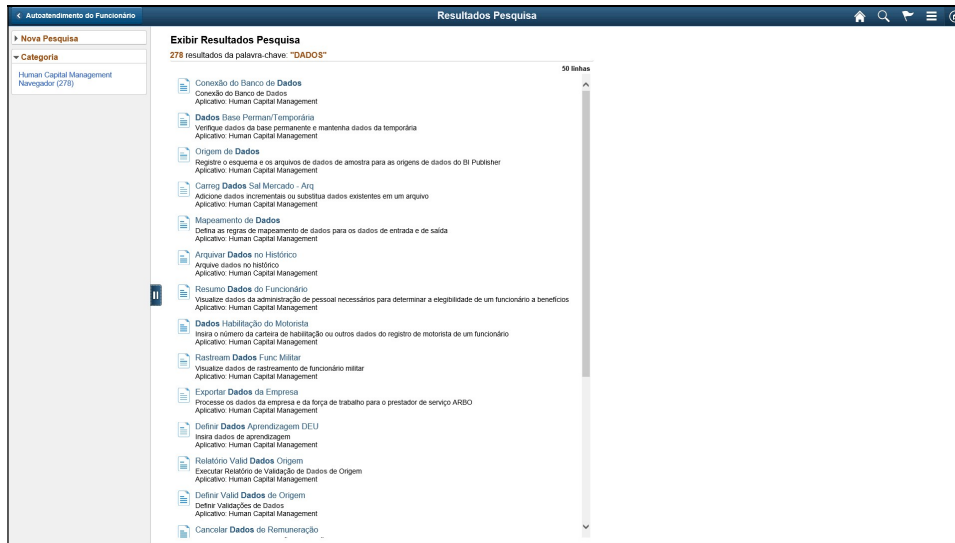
< Autoatendimento do Funcionário

Resultados Pesquisa

▸ Nova Pesquisa

▾ Categoria

Human Capital Management Navegador (278)

Exibir Resultados Pesquisa

278 resultados da palavra-chave: "DADOS"

50 linhas

Conexão do Banco de Dados
Conexão do Banco de Dados
Aplicativo: Human Capital Management

Dados Base Perman/Temporária
Verifique dados da base permanente e mantenha dados da temporária
Aplicativo: Human Capital Management

Origem de Dados
Registre o esquema e os arquivos de dados de amostra para as origens de dados do BI Publisher
Aplicativo: Human Capital Management

Carreg Dados Sal Mercado - Arq
Adicione dados incrementais ou substitua dados existentes em um arquivo
Aplicativo: Human Capital Management

Mapeamento de Dados
Defina as regras de mapeamento de dados para os dados de entrada e de saída
Aplicativo: Human Capital Management

Arquivar Dados no Histórico
Arquive dados no histórico
Aplicativo: Human Capital Management

Resumo Dados do Funcionário
Visualize dados da administração de pessoal necessários para determinar a elegibilidade de um funcionário a benefícios
Aplicativo: Human Capital Management

Dados Habilitação do Motorista
Insira o número da carteira de habilitação ou outros dados do registro de motorista de um funcionário
Aplicativo: Human Capital Management

Rastream Dados Func Militar
Visualize dados de rastreamento de funcionário militar
Aplicativo: Human Capital Management

Exportar Dados da Empresa
Processe os dados da empresa e da força de trabalho para o prestador de serviço ARBO
Aplicativo: Human Capital Management

Definir Dados Aprendizagem DEU
Insira dados de aprendizagem
Aplicativo: Human Capital Management

Relatório Valid Dados Origem
Executar Relatório de Validação de Dados de Origem
Aplicativo: Human Capital Management

Definir Valid Dados de Origem
Definir Validações de Dados
Aplicativo: Human Capital Management

Cancelar Dados de Remuneração
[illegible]